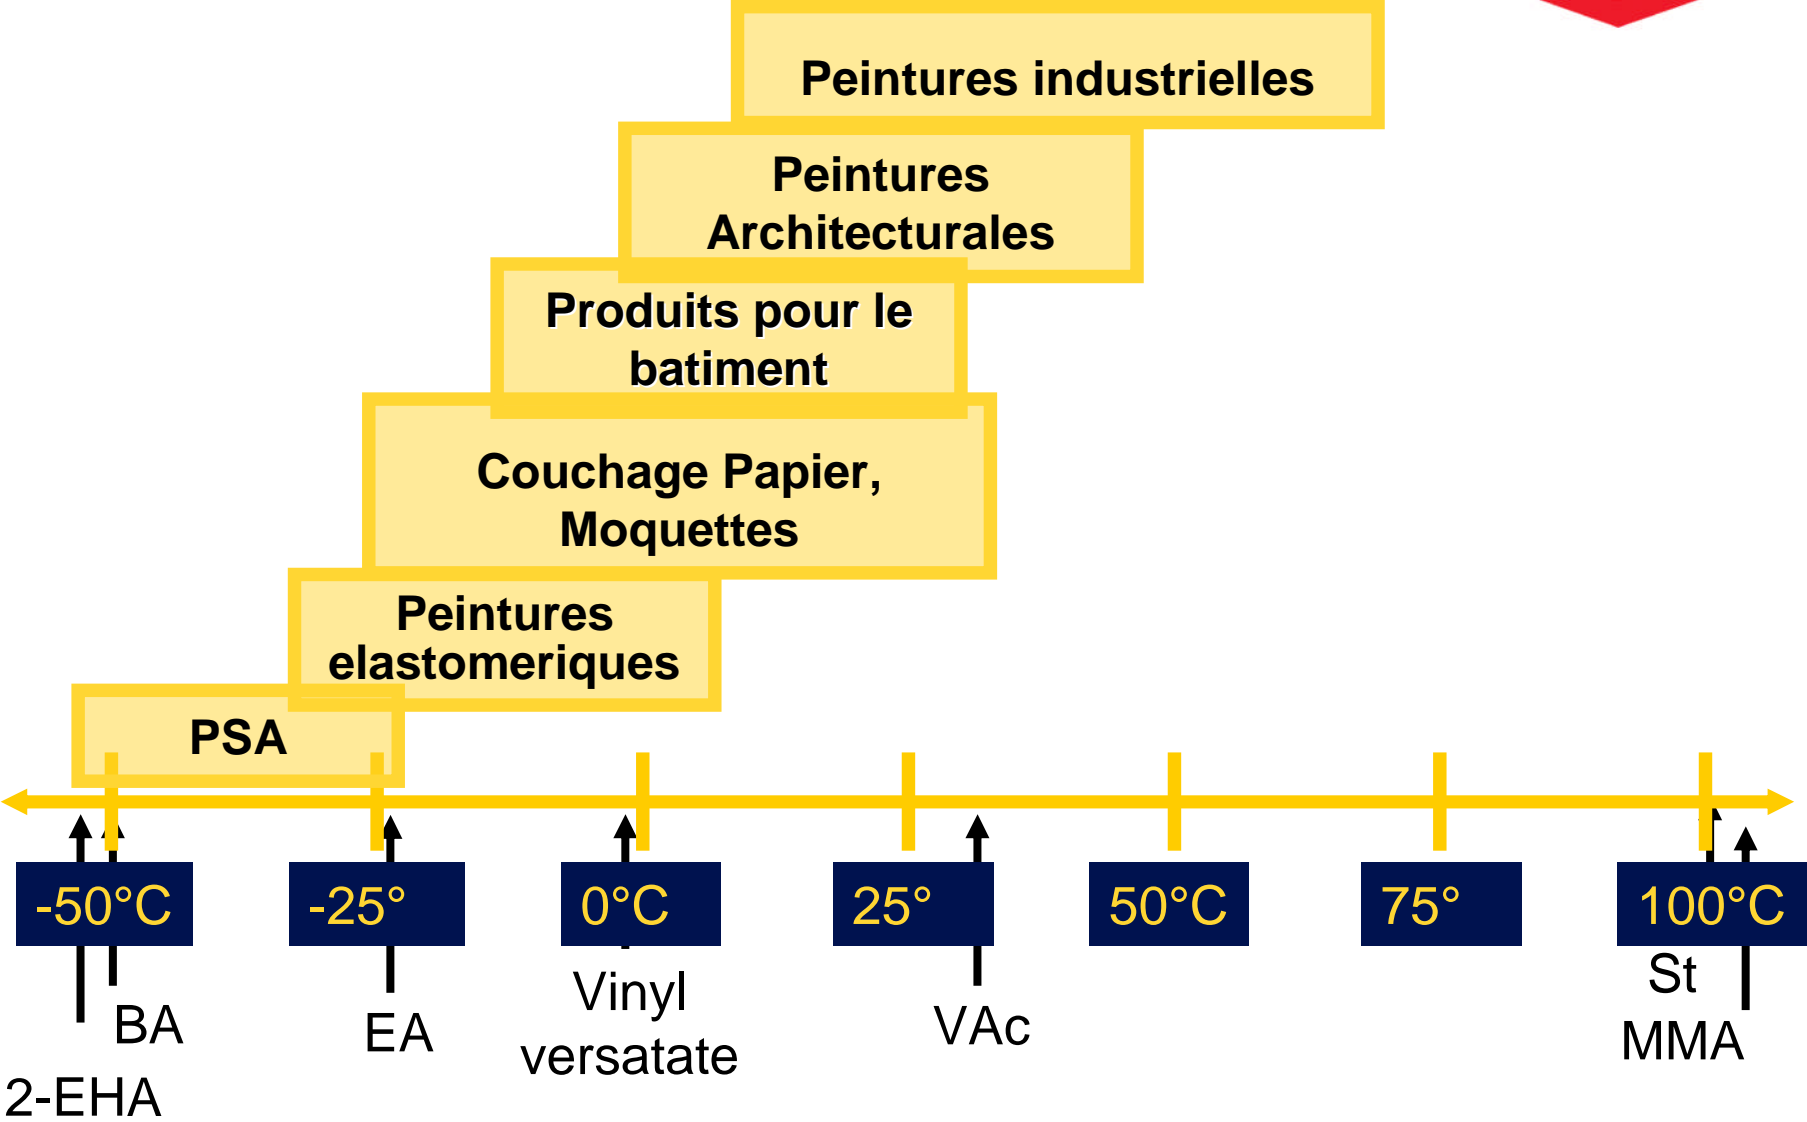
Peintures industrielles

Peintures Architecturales

Produits pour le batiment

Couchage Papier, Moquettes

Peintures elastomeriques

PSA

-50°C

-25°

0°C

25°

50°C

75°

100°C

BA

2-EHA

EA

Vinyl versatate

VAc

St

MMA